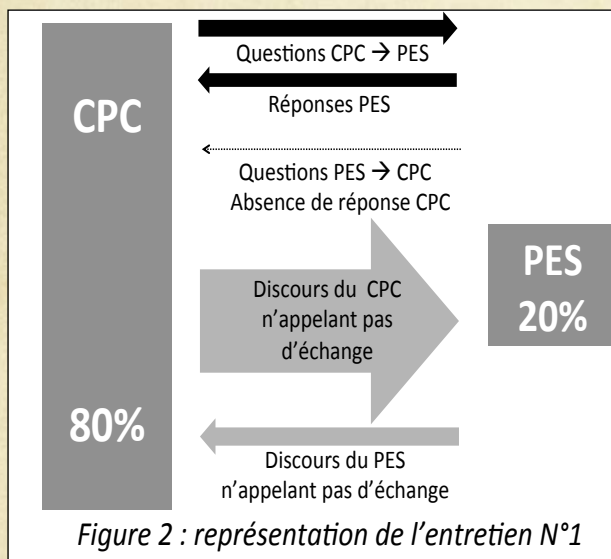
CPC

80%

Questions CPC → PES

Réponses PES

Questions PES → CPC
Absence de réponse CPC

Discours du CPC n'appelant pas d'échange

PES
20%

Discours du PES n'appelant pas d'échange

Figure 2 : représentation de l'entretien N°1